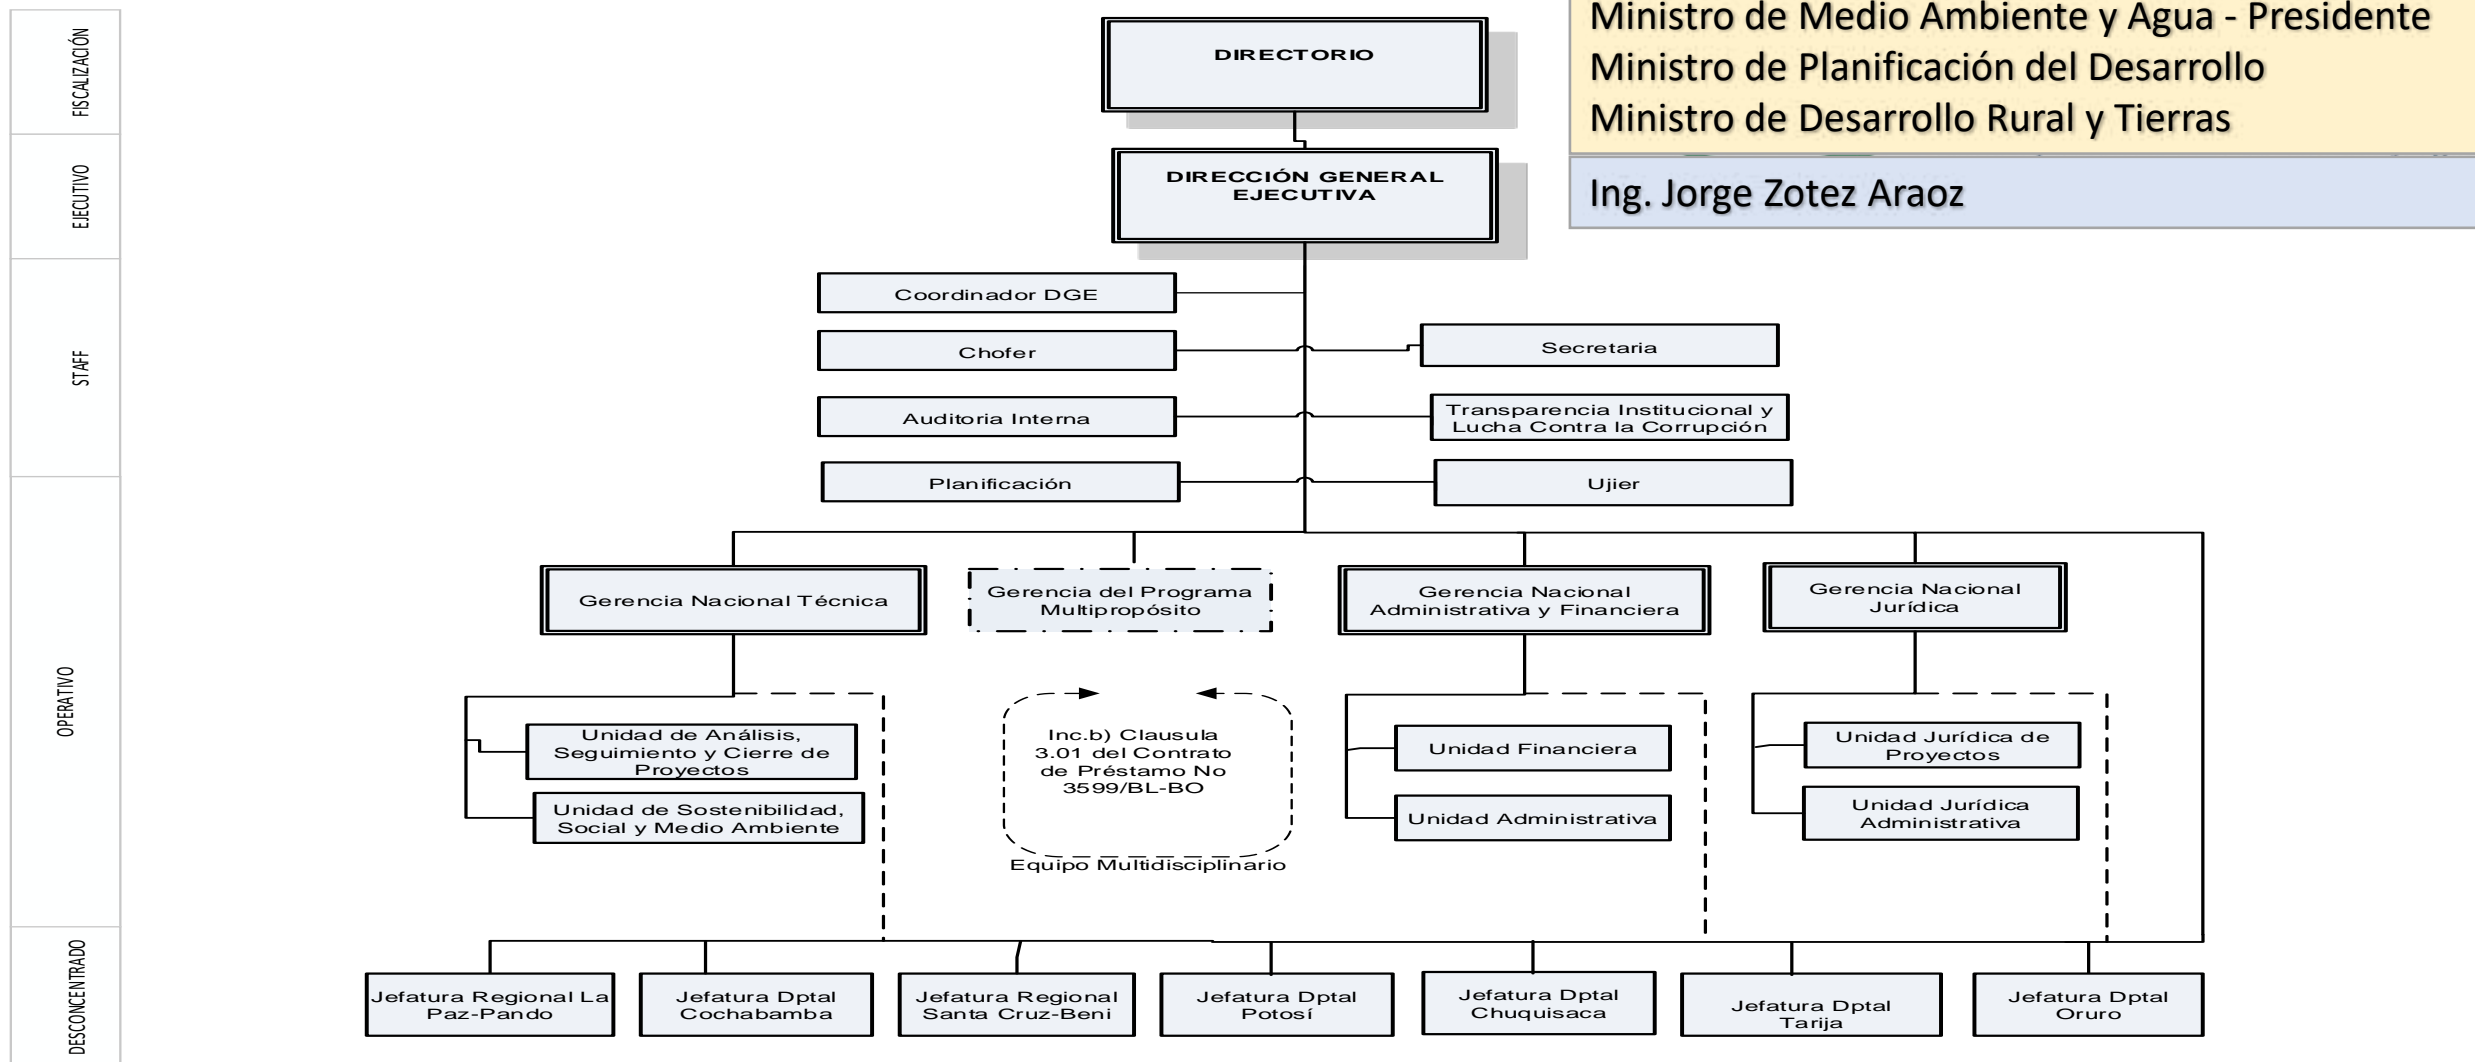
FISCALIZACIÓN

EJECUTIVO

STAFF

OPERATIVO

DESCONCENTRADO

DIRECTORIO

Ministro de Medio Ambiente y Agua - Presidente
Ministro de Planificación del Desarrollo
Ministro de Desarrollo Rural y Tierras

DIRECCIÓN GENERAL EJECUTIVA

Ing. Jorge Zotez Araoz

Coordinador DGE

Chofer

Secretaria

Auditoria Interna

Transparencia Institucional y Lucha Contra la Corrupción

Planificación

Ujier

Gerencia Nacional Técnica

Gerencia del Programa Multipropósito

Gerencia Nacional Administrativa y Financiera

Gerencia Nacional Jurídica

Unidad de Análisis, Seguimiento y Cierre de Proyectos

Unidad de Sostenibilidad, Social y Medio Ambiente

Inc.b) Clausula 3.01 del Contrato de Préstamo No 3599/BL-BO

Equipo Multidisciplinario

Unidad Financiera

Unidad Administrativa

Unidad Jurídica de Proyectos

Unidad Jurídica Administrativa

Jefatura Regional La Paz-Pando

Jefatura Dptal Cochabamba

Jefatura Regional Santa Cruz-Beni

Jefatura Dptal Potosí

Jefatura Dptal Chuquisaca

Jefatura Dptal Tarija

Jefatura Dptal Oruro